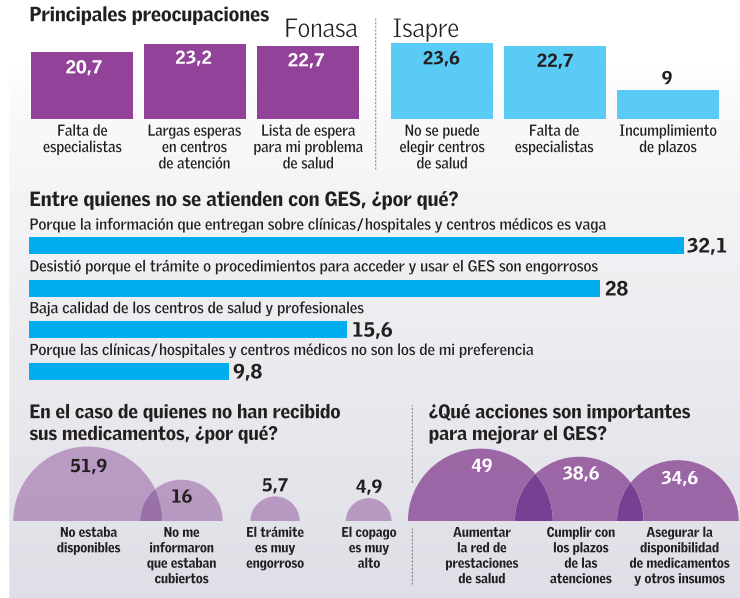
Principales preocupaciones

Fonasa

20,7
Falta de especialistas

23,2
Largas esperas en centros de atención

22,7
Lista de espera para mi problema de salud

Isapre

23,6
No se puede elegir centros de salud

22,7
Falta de especialistas

9
Incumplimiento de plazos

Entre quienes no se atienden con GES, ¿por qué?

Porque la información que entregan sobre clínicas/hospitales y centros médicos es vaga
32,1

Desistió porque el trámite o procedimientos para acceder y usar el GES son engorrosos
28

Baja calidad de los centros de salud y profesionales
15,6

Porque las clínicas/hospitales y centros médicos no son los de mi preferencia
9,8

En el caso de quienes no han recibido sus medicamentos, ¿por qué?

51,9
No estaba disponibles

16
No me informaron que estaban cubiertos

5,7
El trámite es muy engorroso

4,9
El copago es muy alto

¿Qué acciones son importantes para mejorar el GES?

49
Aumentar la red de prestaciones de salud

38,6
Cumplir con los plazos de las atenciones

34,6
Asegurar la disponibilidad de medicamentos y otros insumos